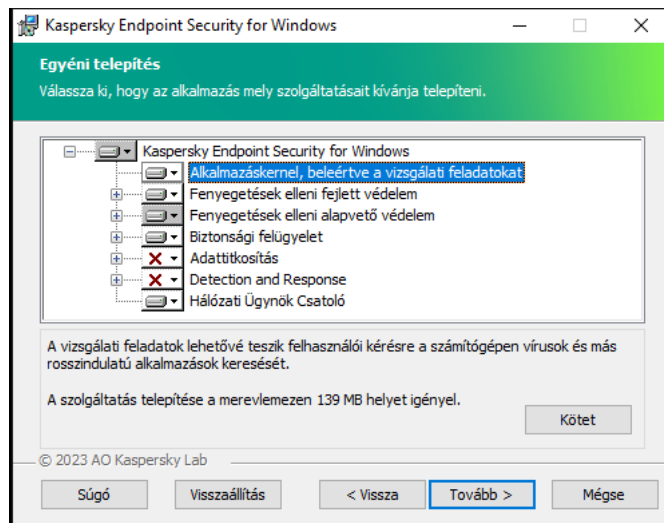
Kaspersky Endpoint Security for Windows

Egyéni telepítés

Válassza ki, hogy az alkalmazás mely szolgáltatásait kívánja telepíteni.

Kaspersky Endpoint Security for Windows
Alkalmazáskernel, beleértve a vizsgálati feladatokat
Fenyegetések elleni fejlett védelem
Fenyegetések elleni alapvető védelem
Biztonsági felügyelet
Adattitkosítás
Detection and Response
Hálózati Ügynök Csatoló

A vizsgálati feladatok lehetővé teszik felhasználói kérésre a számítógépen vírusok és más rosszindulatú alkalmazások keresését.

A szolgáltatás telepítése a merevlemezen 139 MB helyet igényel.

Kötet

© 2023 AO Kaspersky Lab

Súgó | Visszaállítás | < Vissza | Tovább > | Mégse